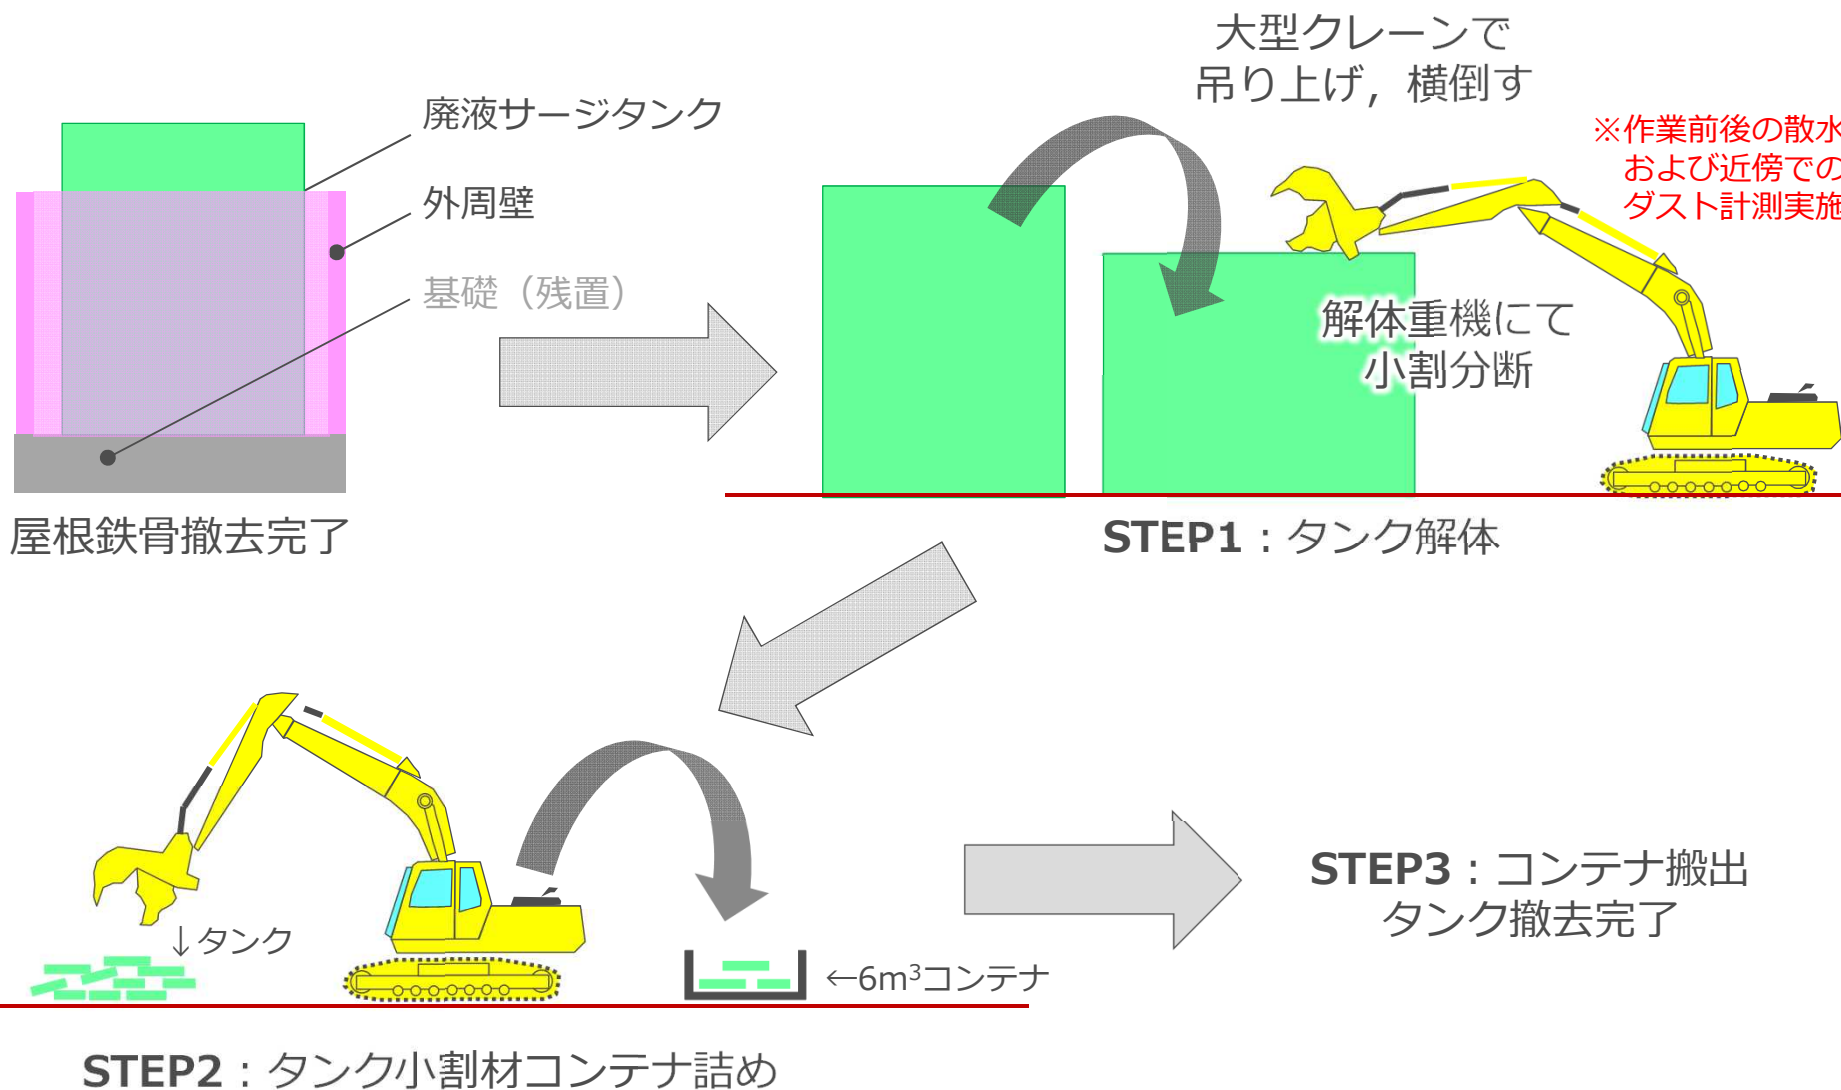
廃液サージタンク

外周壁

基礎（残置）

屋根鉄骨撤去完了

大型クレーンで吊り上げ，横倒す

※作業前後の散水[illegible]
および近傍での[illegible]
ダスト計測実施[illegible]

解体重機にて小割分断

STEP1：タンク解体

↓タンク

←6m$^3$コンテナ

STEP2：タンク小割材コンテナ詰め

STEP3：コンテナ搬出
タンク撤去完了